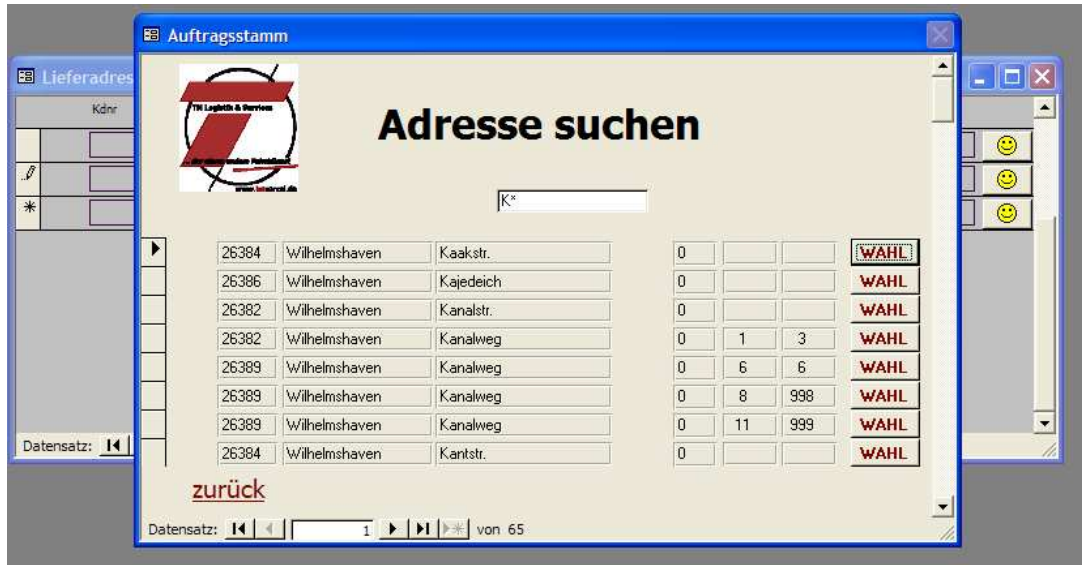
Auftragsstamm

Lieferadres

Kdnr

TN Logistik & Services

www.tntravel.de

Adresse suchen

K*

| | | | | | | |
|---|---|---|---|---|---|---|
| 26384 | Wilhelmshaven | Kaakstr. | 0 | | | WAHL |
| 26386 | Wilhelmshaven | Kajedeich | 0 | | | WAHL |
| 26382 | Wilhelmshaven | Kanalstr. | 0 | | | WAHL |
| 26382 | Wilhelmshaven | Kanalweg | 0 | 1 | 3 | WAHL |
| 26389 | Wilhelmshaven | Kanalweg | 0 | 6 | 6 | WAHL |
| 26389 | Wilhelmshaven | Kanalweg | 0 | 8 | 998 | WAHL |
| 26389 | Wilhelmshaven | Kanalweg | 0 | 11 | 999 | WAHL |
| 26384 | Wilhelmshaven | Kantstr. | 0 | | | WAHL |

zurück

Datensatz: 1 von 65

Datensatz: